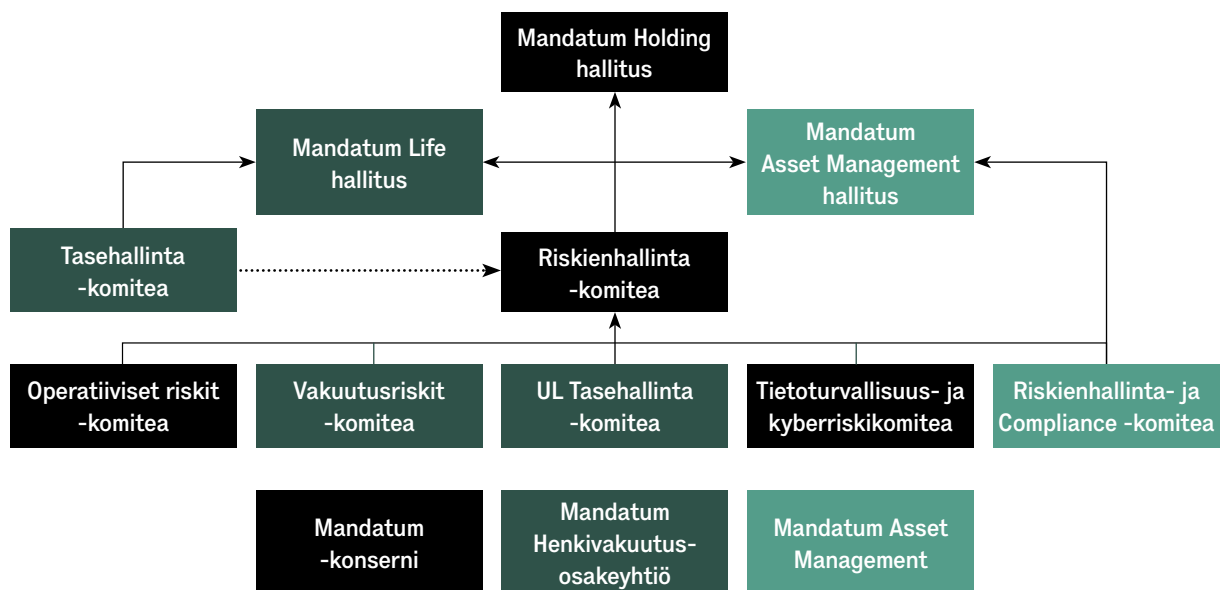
Mandatum Holding hallitus

Mandatum Life hallitus

Mandatum Asset Management hallitus

Tasehallinta -komitea

Riskienhallinta -komitea

Operatiiviset riskit -komitea

Vakuutusriskit -komitea

UL Tasehallinta -komitea

Tietoturvallisuus- ja kyberriskikomitea

Riskienhallinta- ja Compliance -komitea

Mandatum -konserni

Mandatum Henkivakuutus-osakeyhtiö

Mandatum Asset Management